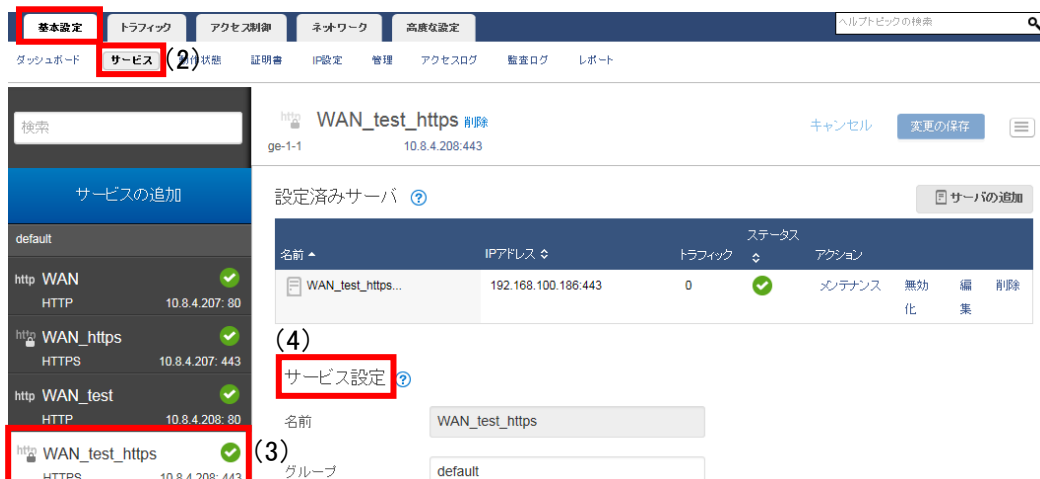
基本設定 トラフィック アクセス制御 ネットワーク 高度な設定
ヘルプトピックの検索

ダッシュボード サービス (2) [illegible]状態 証明書 IP設定 管理 アクセスログ 監査ログ レポート

検索

サービスの追加

default

http WAN
HTTP 10.8.4.207: 80

http WAN_https
HTTPS 10.8.4.207: 443

http WAN_test
HTTP 10.8.4.208: 80

http WAN_test_https (3)
HTTPS 10.8.4.208: 443

http WAN_test_https 削除
ge-1-1 10.8.4.208:443

キャンセル 変更の保存

設定済みサーバ

サーバの追加

| 名前 | IPアドレス | トラフィック | ステータス | アクション | | | |
|---|---|---|---|---|---|---|---|
| WAN_test_https... | 192.168.100.186:443 | 0 | | メンテナンス | 無効化 | 編集 | 削除 |

(4)
サービス設定

名前 WAN_test_https

グループ default